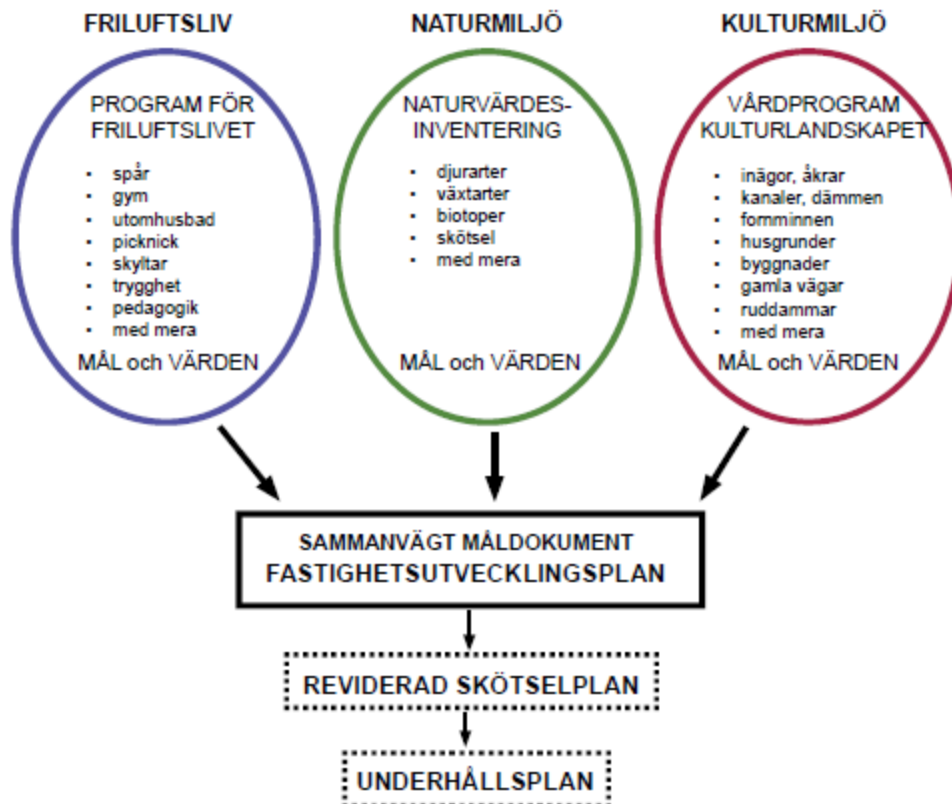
FRILUFTSLIV

PROGRAM FÖR FRILUFTSLIVET

- spår
- gym
- utomhusbad
- picknick
- skyltar
- trygghet
- pedagogik
- med mera

MÅL och VÄRDEN

NATURMILJÖ

NATURVÄRDES-INVENTERING

- djurarter
- växtarter
- biotoper
- skötsel
- med mera

MÅL och VÄRDEN

KULTURMILJÖ

VÅRDPROGRAM KULTURLANDSKAPET

- inägor, åkrar
- kanaler, dämmen
- fornminnen
- husgrunder
- byggnader
- gamla vägar
- ruddammar
- med mera

MÅL och VÄRDEN

SAMMANVÄGT MÅLDOKUMENT
FASTIGHETSUTVECKLINGSPLAN

REVIDERAD SKÖTSELPLAN

UNDERHÅLLSPLAN